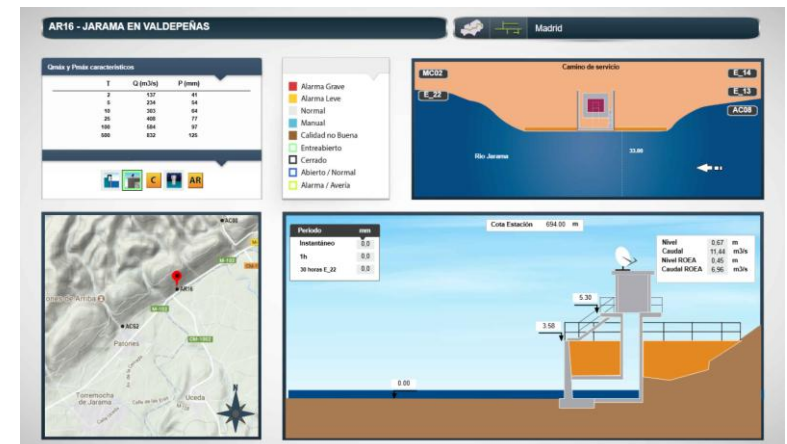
AR16 - JARAMA EN VALDEPEÑAS

Madrid

Qmáx y Pmáx característicos

| T | Q (m3/s) | P (mm) |
|---|---|---|
| 2 | 137 | 41 |
| 5 | 234 | 54 |
| 10 | 303 | 64 |
| 25 | 408 | 77 |
| 100 | 584 | 97 |
| 500 | 832 | 125 |

C AR

Alarma Grave
Alarma Leve
Normal
Manual
Calidad no Buena
Entreabierto
Cerrado
Abierto / Normal
Alarma / Avería

Camino de servicio
MC02
E_14
E_22
E_13
AC08
Río Jarama
33.00

AC08
AR16
AC52
Patones
M-102
CM-1002
Tomemocha de Jarama
Uceda
N

| Periodo | mm |
|---|---|
| Instantáneo | 0,0 |
| 1h | 0,0 |
| 30 horas E_22 | 0,0 |

Cota Estación 694.00 m

| Nivel | 0,67 | m |
|---|---|---|
| Caudal | 11,44 | m3/s |
| Nivel ROEA | 0,45 | m |
| Caudal ROEA | 6,96 | m3/s |

5.30
3.58
0.00